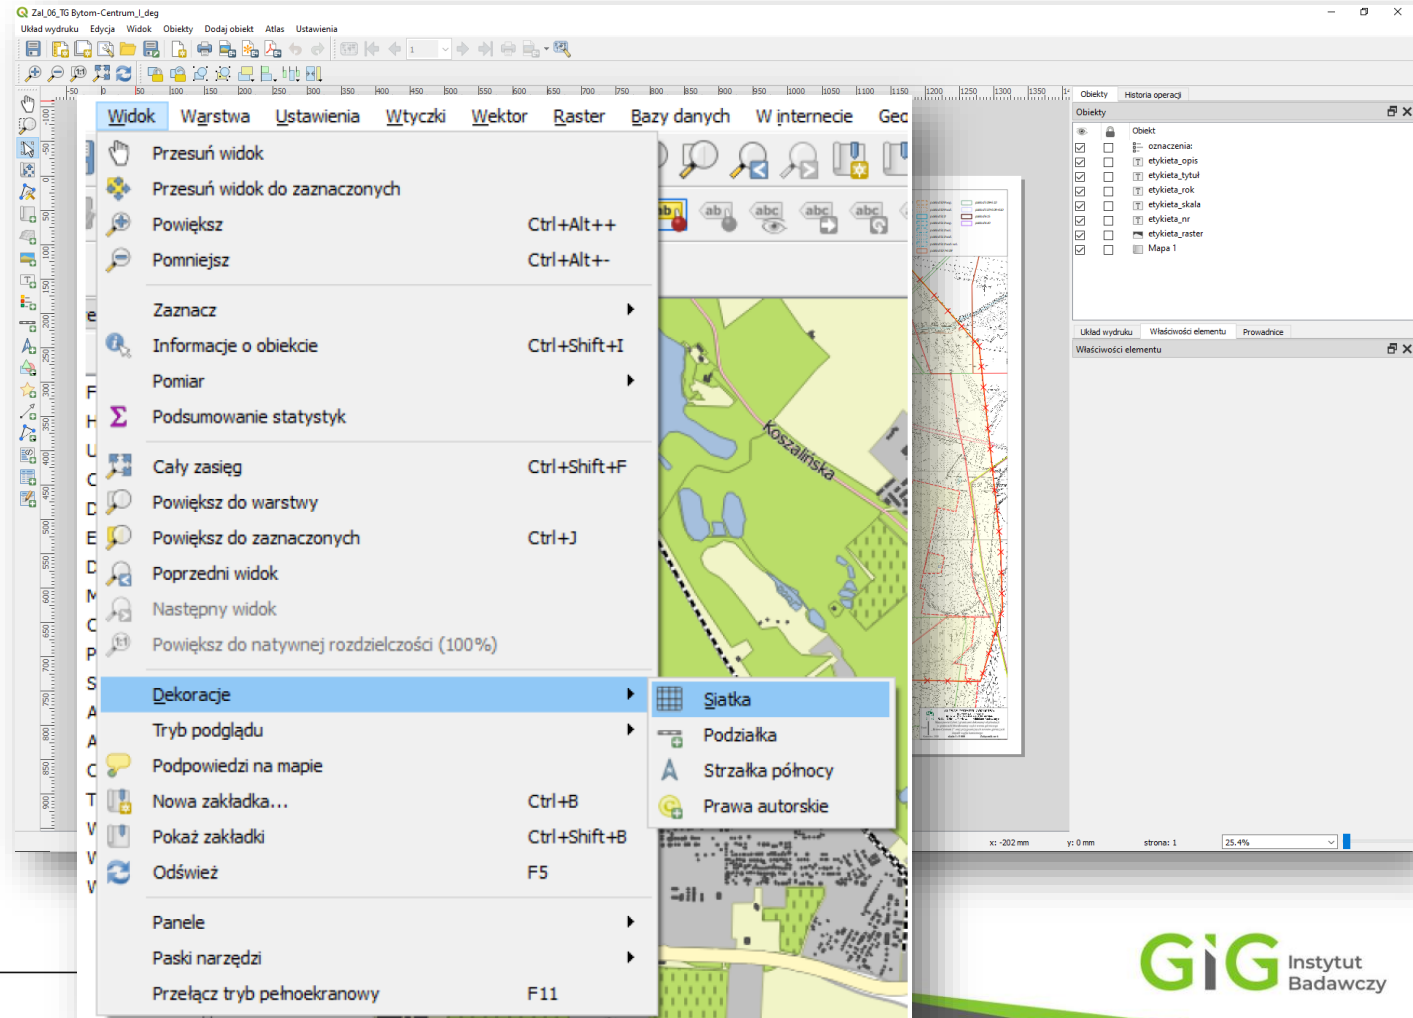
Zal_06_TG Bytom-Centrum_I_deg

Układ wydruku Edycja Widok Obiekty Dodaj obiekt Atlas Ustawienia

Widok Warstwa Ustawienia Wtyczki Wektor Raster Bazy danych W internecie Geo

Przesuń widok
Przesuń widok do zaznaczonych
Powiększ Ctrl+Alt++
Pomniejsz Ctrl+Alt+-
Zaznacz
Informacje o obiekcie Ctrl+Shift+I
Pomiar
Podsumowanie statystyk
Cały zasięg Ctrl+Shift+F
Powiększ do warstwy
Powiększ do zaznaczonych Ctrl+J
Poprzedni widok
Następny widok
Powiększ do natywnej rozdzielczości (100%)
Dekoracje
Tryb podglądu
Podpowiedzi na mapie
Nowa zakładka... Ctrl+B
Pokaż zakładki Ctrl+Shift+B
Odśwież F5
Panele
Paski narzędzi
Przełącz tryb pełnoekranowy F11

Siatka
Podziałka
Strzałka północy
Prawa autorskie

Koszalińska

Obiekty Historia operacji
Obiekty
Obiekt
oznaczenia:
etykieta_opis
etykieta_tytuł
etykieta_rok
etykieta_skala
etykieta_nr
etykieta_raster
Mapa 1

Układ wydruku Właściwości elementu Prowadnice
Właściwości elementu

x: -202 mm y: 0 mm strona: 1 25.4%

GIG Instytut Badawczy